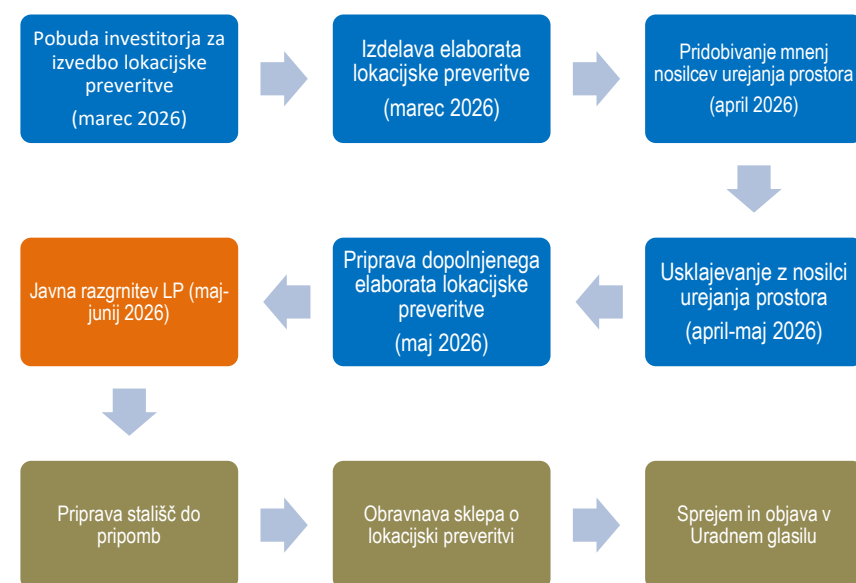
Pobuda investitorja za izvedbo lokacijske preveritve
(marec 2026)

Izdelava elaborata lokacijske preveritve
(marec 2026)

Pridobivanje mnenj nosilcev urejanja prostora
(april 2026)

Usklajevanje z nosilci urejanja prostora
(april-maj 2026)

Priprava dopolnjenega elaborata lokacijske preveritve
(maj 2026)

Javna razgrnitev LP (maj-junij 2026)

Priprava stališč do pripomb

Obravnava sklepa o lokacijski preveritvi

Sprejem in objava v Uradnem glasilu